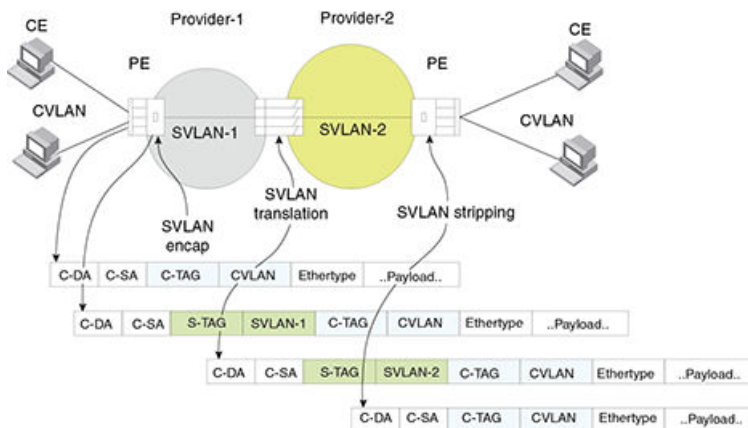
Provider-1

Provider-2

CE

CE

PE

PE

CVLAN

CVLAN

SVLAN-1

SVLAN-2

SVLAN translation

SVLAN encap

SVLAN stripping

| C-DA | C-SA | C-TAG | CVLAN | Ethertype | ..Payload.. |
|---|---|---|---|---|---|

| C-DA | C-SA | S-TAG | SVLAN-1 | C-TAG | CVLAN | Ethertype | ..Payload.. |
|---|---|---|---|---|---|---|---|

| C-DA | C-SA | S-TAG | SVLAN-2 | C-TAG | CVLAN | Ethertype | ..Payload.. |
|---|---|---|---|---|---|---|---|

| C-DA | C-SA | C-TAG | CVLAN | Ethertype | ..Payload.. |
|---|---|---|---|---|---|